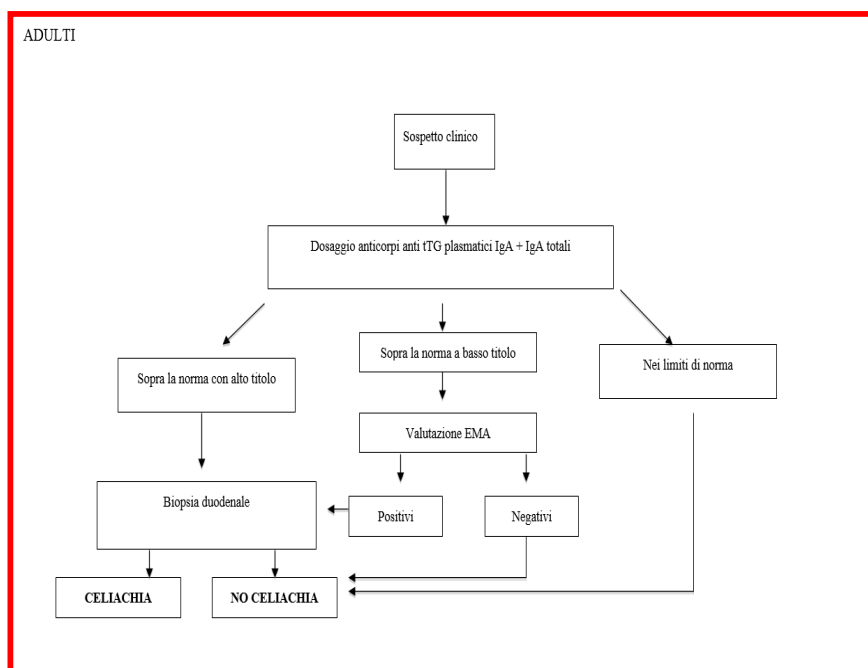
ADULTI

Sospetto clinico

Dosaggio anticorpi anti tTG plasmatici IgA + IgA totali

Sopra la norma con alto titolo

Sopra la norma a basso titolo

Nei limiti di norma

Valutazione EMA

Biopsia duodenale

Positivi

Negativi

CELIACHIA

NO CELIACHIA